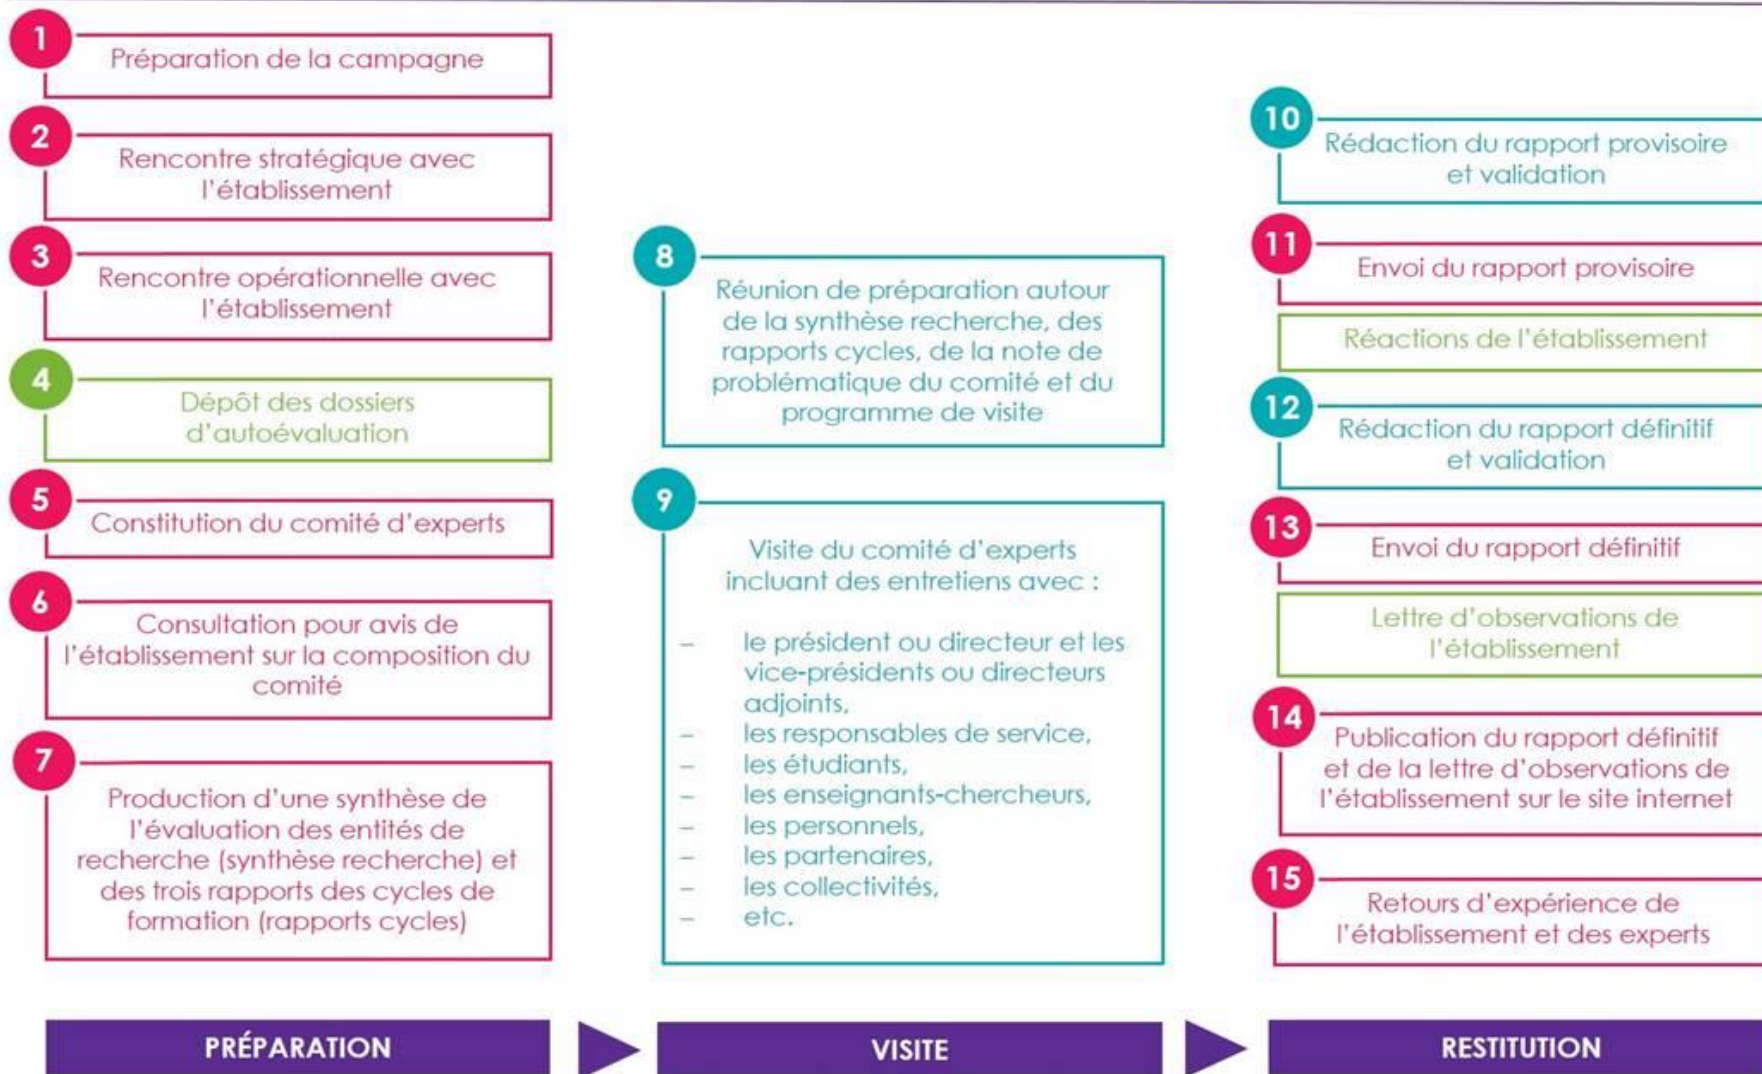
1 Préparation de la campagne

2 Rencontre stratégique avec l'établissement

3 Rencontre opérationnelle avec l'établissement

4 Dépôt des dossiers d'autoévaluation

5 Constitution du comité d'experts

6 Consultation pour avis de l'établissement sur la composition du comité

7 Production d'une synthèse de l'évaluation des entités de recherche (synthèse recherche) et des trois rapports des cycles de formation (rapports cycles)

8 Réunion de préparation autour de la synthèse recherche, des rapports cycles, de la note de problématique du comité et du programme de visite

9 Visite du comité d'experts incluant des entretiens avec :

– le président ou directeur et les vice-présidents ou directeurs adjoints,
– les responsables de service,
– les étudiants,
– les enseignants-chercheurs,
– les personnels,
– les partenaires,
– les collectivités,
– etc.

10 Rédaction du rapport provisoire et validation

11 Envoi du rapport provisoire

Réactions de l'établissement

12 Rédaction du rapport définitif et validation

13 Envoi du rapport définitif

Lettre d'observations de l'établissement

14 Publication du rapport définitif et de la lettre d'observations de l'établissement sur le site internet

15 Retours d'expérience de l'établissement et des experts

PRÉPARATION

VISITE

RESTITUTION